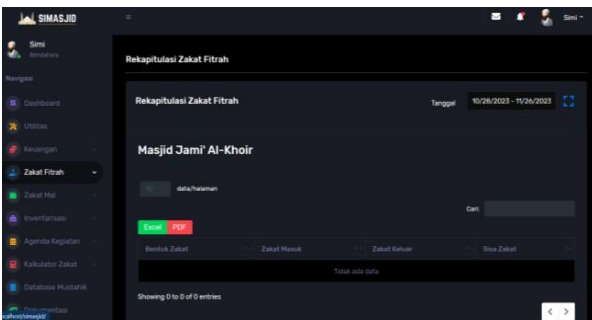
SIMASJID

Simi
Bendahara

Navigasi

Dashboard
Utilitas
Keuangan
Zakat Fitrah
Zakat Mal
Inventarisasi
Agenda Kegiatan
Kalkulator Zakat
Database Mustahik
Dokumentasi

Simi

Rekapitulasi Zakat Fitrah

Rekapitulasi Zakat Fitrah

Tanggal 10/26/2023 - 11/26/2023

Masjid Jami' Al-Khoir

10 data/halaman

Cari:

Excel PDF

| Bentuk Zakat | Zakat Masuk | Zakat Keluar | Sisa Zakat |
|---|---|---|---|
| Tidak ada data | | | |

Showing 0 to 0 of 0 entries

< >

calhost/simasjid/